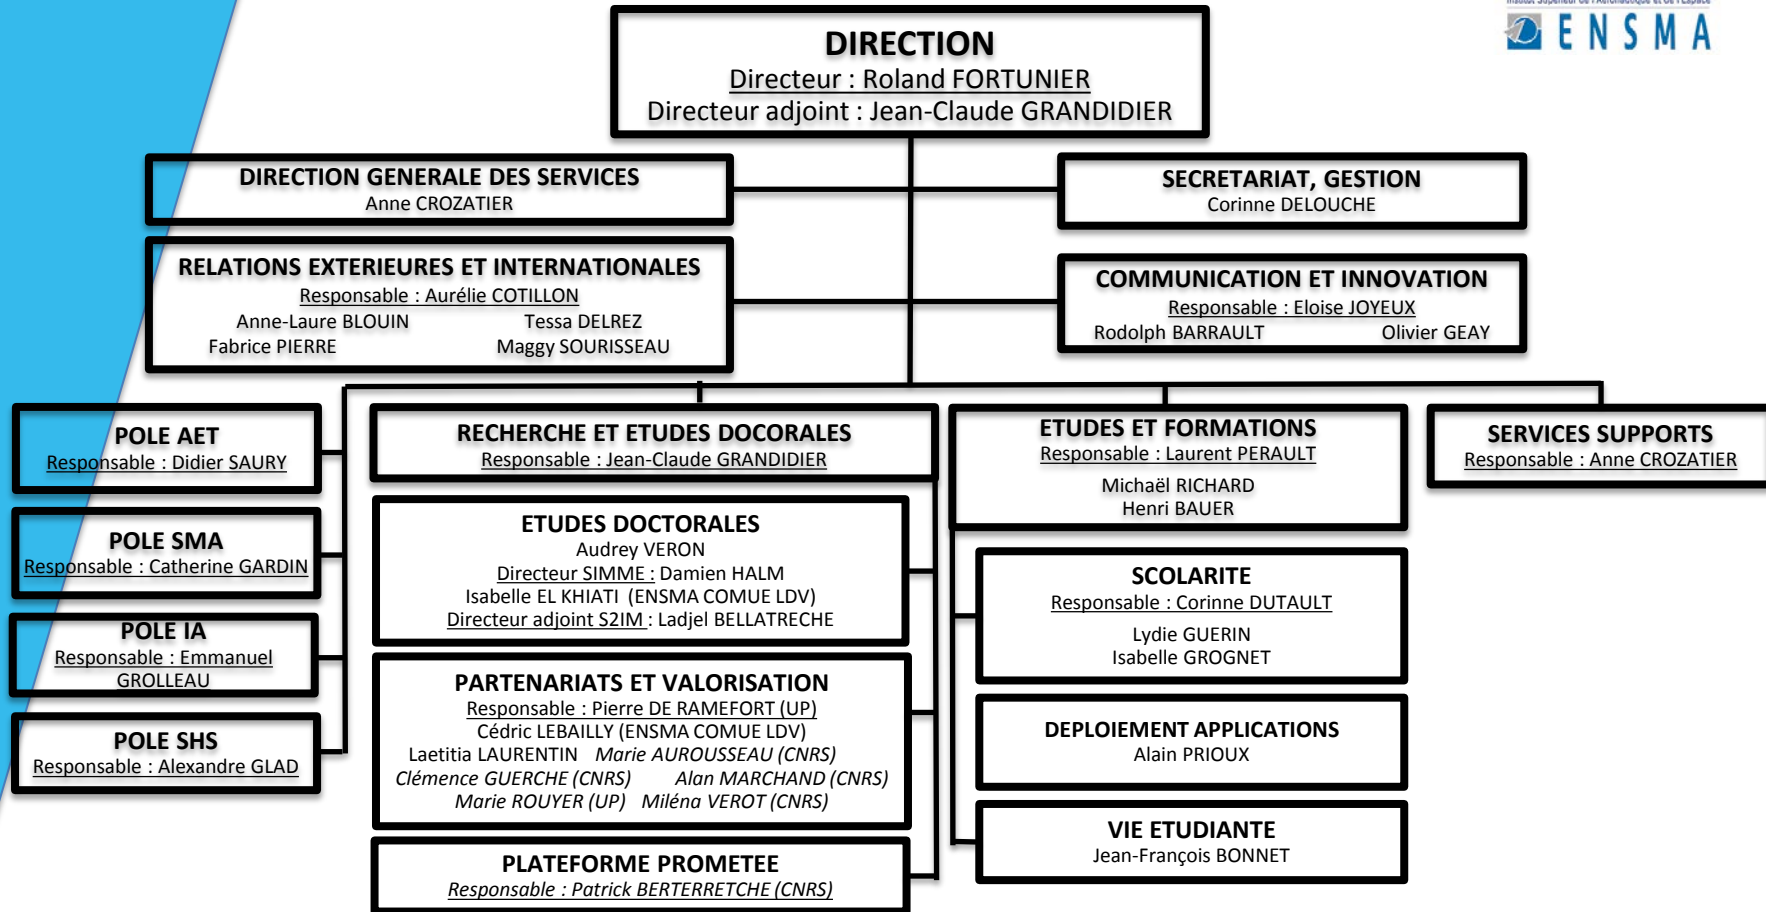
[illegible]

ENSMA

DIRECTION
Directeur : Roland FORTUNIER
Directeur adjoint : Jean-Claude GRANDIDIER

DIRECTION GENERALE DES SERVICES
Anne CROZATIER

SECRETARIAT, GESTION
Corinne DELOUCHE

RELATIONS EXTERIEURES ET INTERNATIONALES
Responsable : Aurélie COTILLON
Anne-Laure BLOUIN Tessa DELREZ
Fabrice PIERRE Maggy SOURISSEAU

COMMUNICATION ET INNOVATION
Responsable : Eloise JOYEUX
Rodolph BARRAULT Olivier GEAY

POLE AET
Responsable : Didier SAURY

POLE SMA
Responsable : Catherine GARDIN

POLE IA
Responsable : Emmanuel GROLLEAU

POLE SHS
Responsable : Alexandre GLAD

RECHERCHE ET ETUDES DOCORALES
Responsable : Jean-Claude GRANDIDIER

ETUDES DOCTORALES
Audrey VERON
Directeur SIMME : Damien HALM
Isabelle EL KHIATI (ENSMA COMUE LDV)
Directeur adjoint S2IM : Ladjel BELLATRECHE

PARTENARIATS ET VALORISATION
Responsable : Pierre DE RAMEFORT (UP)
Cédric LEBAILLY (ENSMA COMUE LDV)
Laetitia LAURENTIN Marie AUROUSSEAU (CNRS)
Clémence GUERCHE (CNRS) Alan MARCHAND (CNRS)
Marie ROUYER (UP) Miléna VEROT (CNRS)

PLATEFORME PROMETEE
Responsable : Patrick BERTERRETCHE (CNRS)

ETUDES ET FORMATIONS
Responsable : Laurent PERAULT
Michaël RICHARD
Henri BAUER

SCOLARITE
Responsable : Corinne DUTAULT
Lydie GUERIN
Isabelle GROGNET

DEPLOIEMENT APPLICATIONS
Alain PRIOUX

VIE ETUDIANTE
Jean-François BONNET

SERVICES SUPPORTS
Responsable : Anne CROZATIER